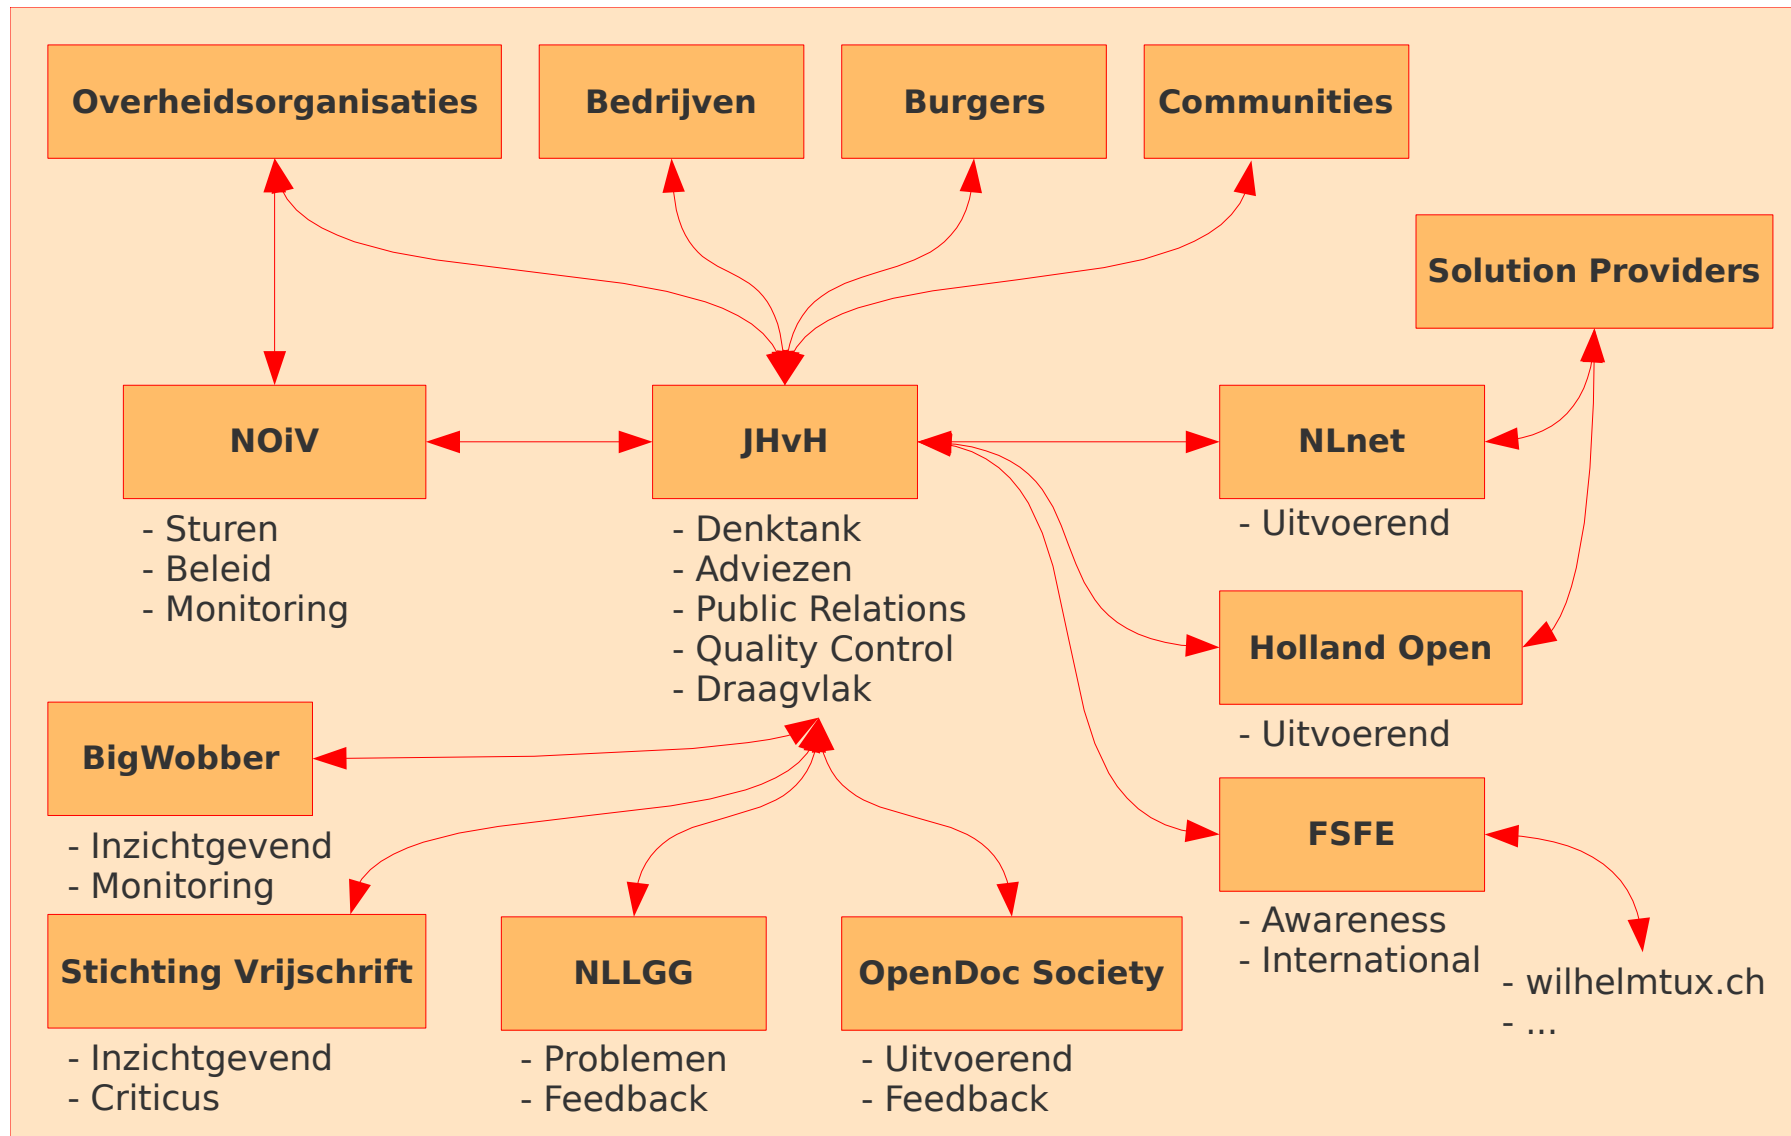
Overheidsorganisaties

Bedrijven

Burgers

Communities

Solution Providers

NOiV

- Sturen
- Beleid
- Monitoring

JHvH

- Denktank
- Adviezen
- Public Relations
- Quality Control
- Draagvlak

NLnet

- Uitvoerend

Holland Open

- Uitvoerend

BigWobber

- Inzichtgevend
- Monitoring

FSFE

- Awareness
- International

- wilhelmtux.ch
- ...

Stichting Vrijschrift

- Inzichtgevend
- Criticus

NLLGG

- Problemen
- Feedback

OpenDoc Society

- Uitvoerend
- Feedback